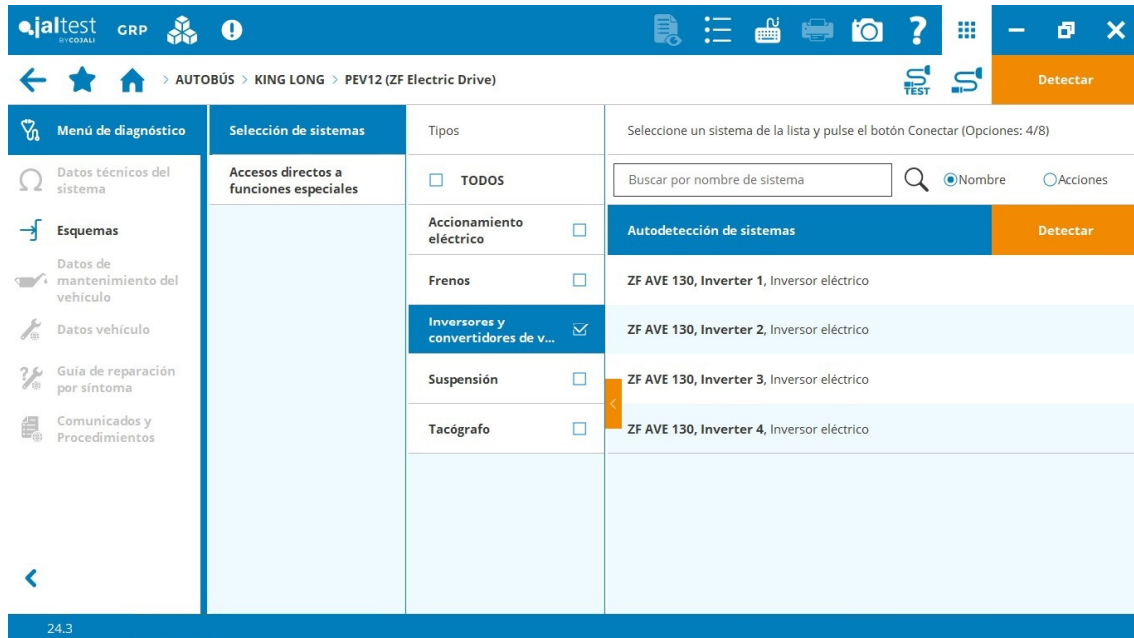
jaltest BY COJALI GRP

AUTOBÚS > KING LONG > PEV12 (ZF Electric Drive)

TEST

Detectar

Menú de diagnóstico

Datos técnicos del sistema

Esquemas

Datos de mantenimiento del vehículo

Datos vehículo

Guía de reparación por síntoma

Comunicados y Procedimientos

Selección de sistemas

Accesos directos a funciones especiales

Tipos

TODOS

Accionamiento eléctrico

Frenos

Inversores y convertidores de v...

Suspensión

Tacógrafo

Seleccione un sistema de la lista y pulse el botón Conectar (Opciones: 4/8)

Buscar por nombre de sistema

Nombre

Acciones

Autodetección de sistemas

Detectar

ZF AVE 130, Inverter 1, Inversor eléctrico

ZF AVE 130, Inverter 2, Inversor eléctrico

ZF AVE 130, Inverter 3, Inversor eléctrico

ZF AVE 130, Inverter 4, Inversor eléctrico

24.3